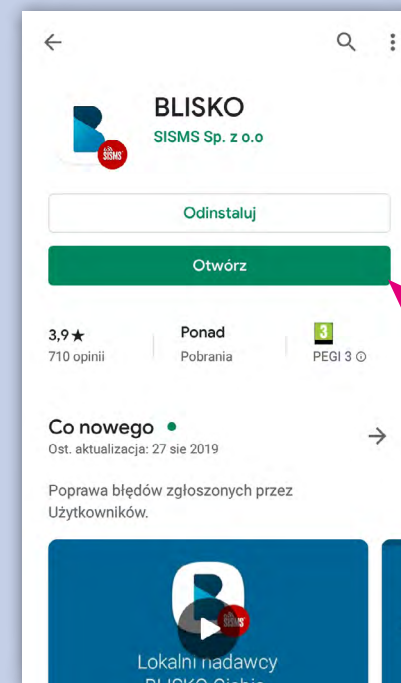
BLISKO
SISMS Sp. z o.o

SISMS

Odinstaluj

Otwórz

3,9★
710 opinii

Ponad
Pobrania

3
PEGI 3 ⓘ

Co nowego •
Ost. aktualizacja: 27 sie 2019

Poprawa błędów zgłoszonych przez Użytkowników.

SISMS

Lokalni nadawcy
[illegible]